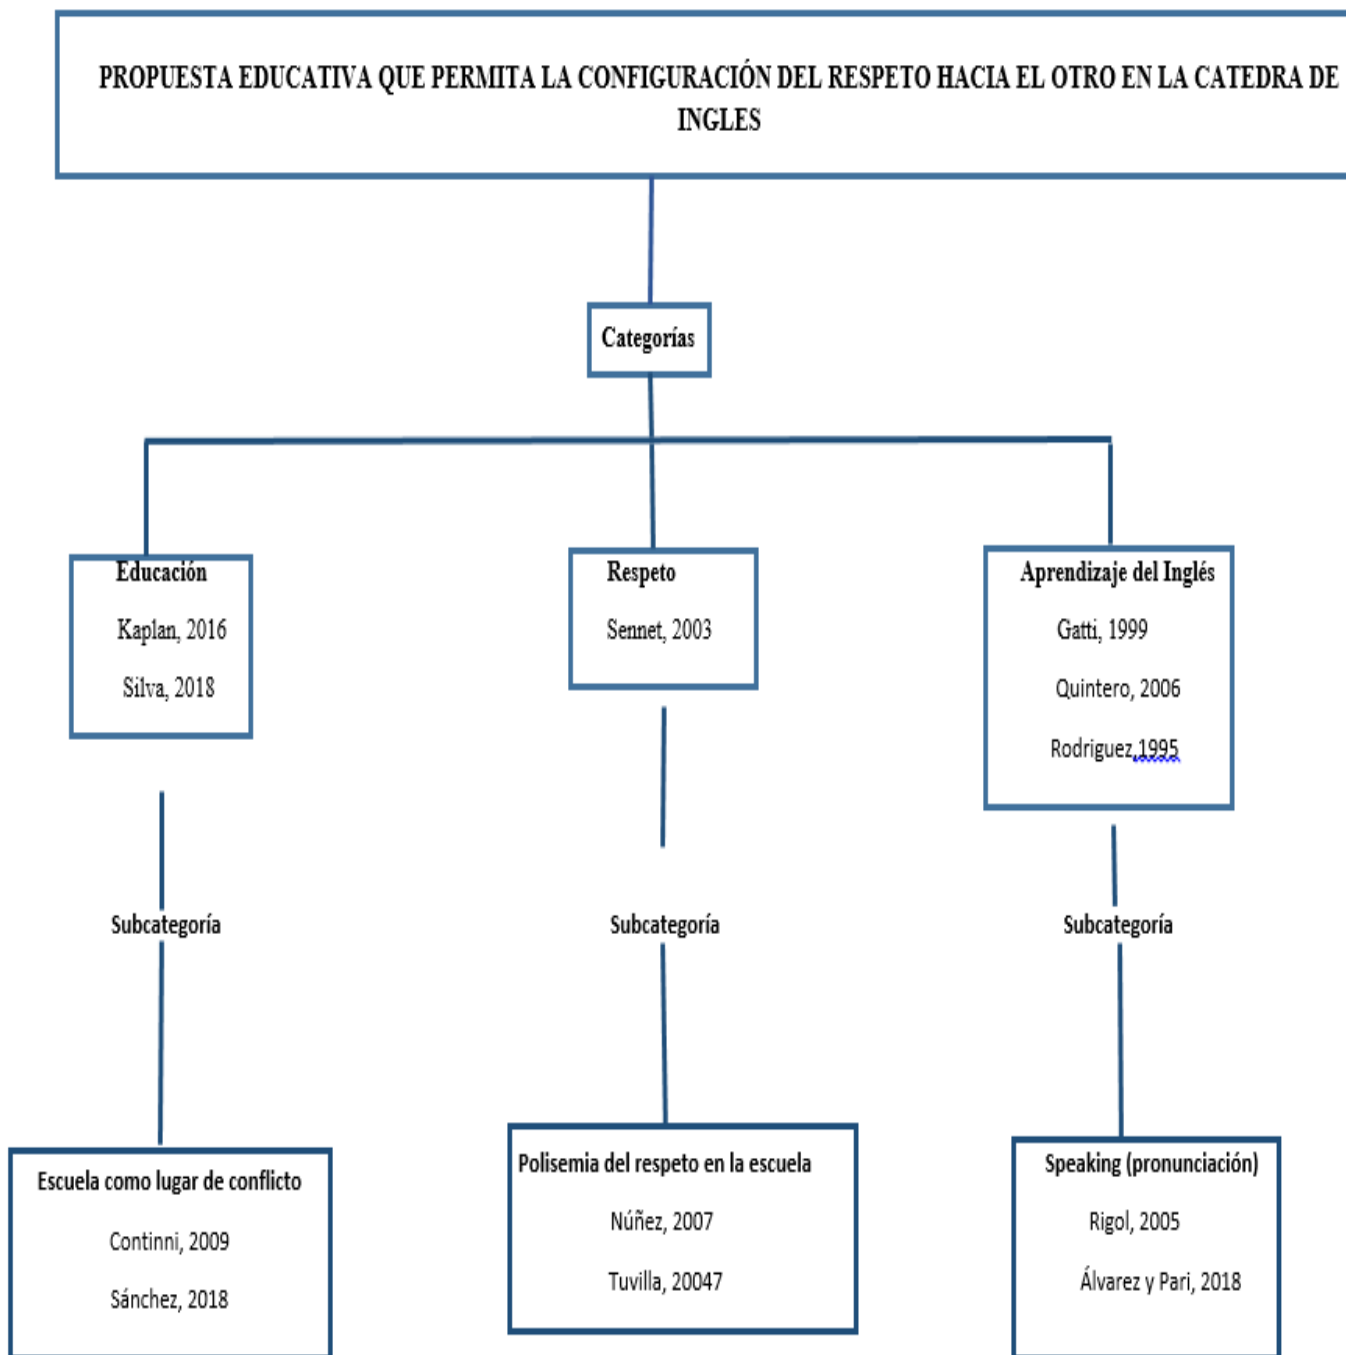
PROPUESTA EDUCATIVA QUE PERMITA LA CONFIGURACIÓN DEL RESPETO HACIA EL OTRO EN LA CATEDRA DE INGLES

Categorías

Educación

Kaplan, 2016

Silva, 2018

Respeto

Sennet, 2003

Aprendizaje del Inglés

Gatti, 1999

Quintero, 2006

Rodriguez,1995

Subcategoría

Subcategoría

Subcategoría

Escuela como lugar de conflicto

Continni, 2009

Sánchez, 2018

Polisemia del respeto en la escuela

Núñez, 2007

Tuvilla, 20047

Speaking (pronunciación)

Rigol, 2005

Álvarez y Pari, 2018